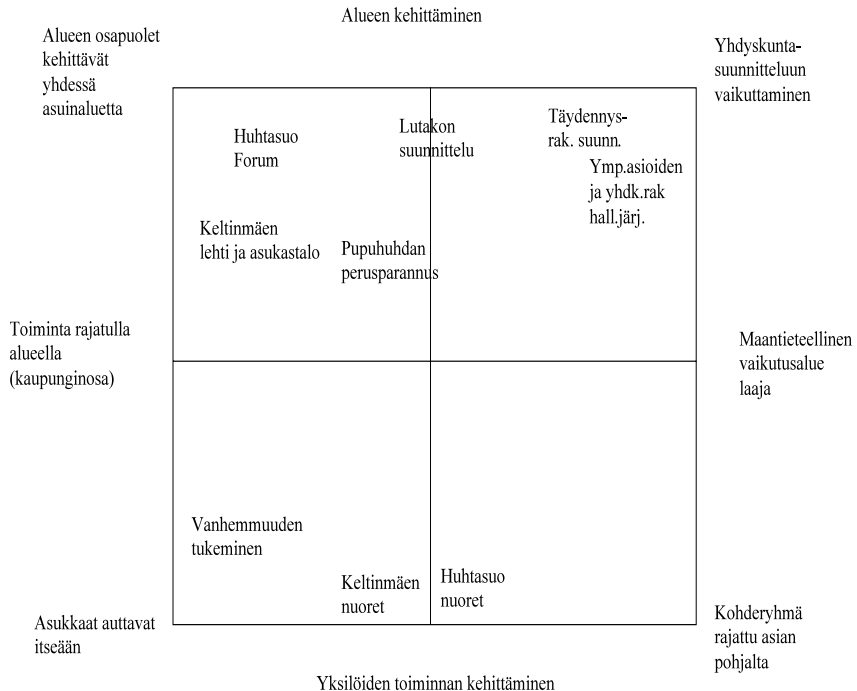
Alueen kehittäminen

Alueen osapuolet kehittävät yhdessä asuinaluetta

Yhdyskunta-suunnitteluun vaikuttaminen

Huhtasuo Forum

Lutakon suunnittelu

Täydennys-rak. suunn.

Ymp.asioiden ja yhdk.rak hall.järj.

Keltinmäen lehti ja asukastalo

Pupuhuhdan perusparannus

Toiminta rajatulla alueella (kaupunginosa)

Maantieteellinen vaikutusalue laaja

Vanhemmuuden tukeminen

Keltinmäen nuoret

Huhtasuo nuoret

Asukkaat auttavat itseään

Kohderyhmä rajattu asian pohjalta

Yksilöiden toiminnan kehittäminen